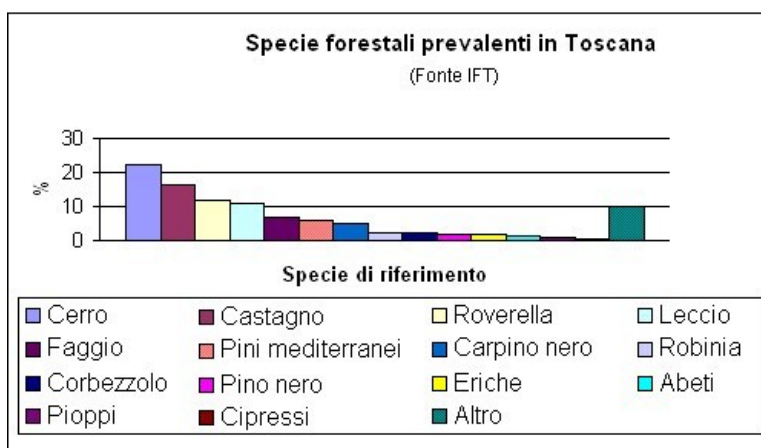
Specie forestali prevalenti in Toscana
(Fonte IFT)

30
20
10
0
%

Specie di riferimento

Cerro
Castagno
Roverella
Leccio
Faggio
Pini mediterranei
Carpino nero
Robinia
Corbezzolo
Pino nero
Eriche
Abeti
Pioppi
Cipressi
Altro